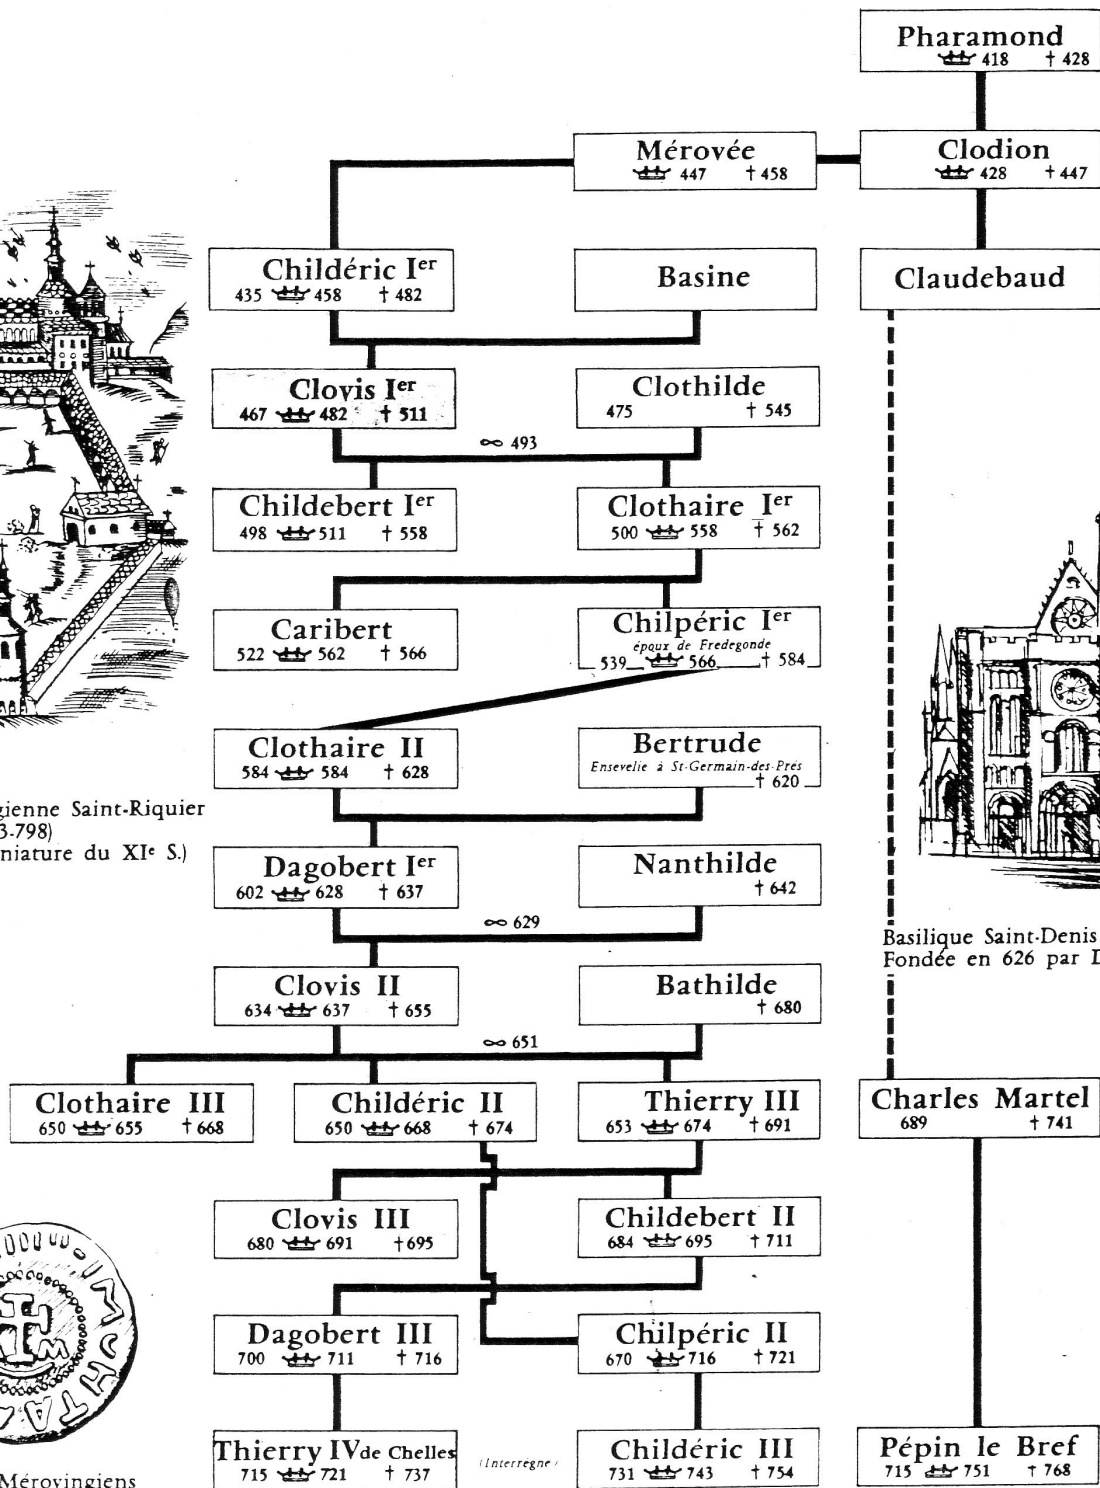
Pharamond
418 † 428

Mérovée
447 † 458

Clodion
428 † 447

Childéric Ier
435 458 † 482

Basine

Claudebaud

Clovis Ier
467 482 † 511

Clothilde
475 † 545

∞ 493

Childebert Ier
498 511 † 558

Clothaire Ier
500 558 † 562

Caribert
522 562 † 566

Chilpéric Ier
époux de Fredegonde
539 566 † 584

Clothaire II
584 584 † 628

Bertrude
Ensevelie à St-Germain-des-Prés
† 620

gienne Saint-Riquier
3-798)
niature du XIe S.)

Dagobert Ier
602 628 † 637

Nanthilde
† 642

∞ 629

Basilique Saint-Denis
Fondée en 626 par D

Clovis II
634 637 † 655

Bathilde
† 680

∞ 651

Clothaire III
650 655 † 668

Childéric II
650 668 † 674

Thierry III
653 674 † 691

Charles Martel
689 † 741

Clovis III
680 691 † 695

Childebert II
684 695 † 711

Dagobert III
700 711 † 716

Chilpéric II
670 716 † 721

Thierry IV de Chelles
715 721 † 737

(Interregne)

Childéric III
731 743 † 754

Pépin le Bref
715 751 † 768

Mérovingiens